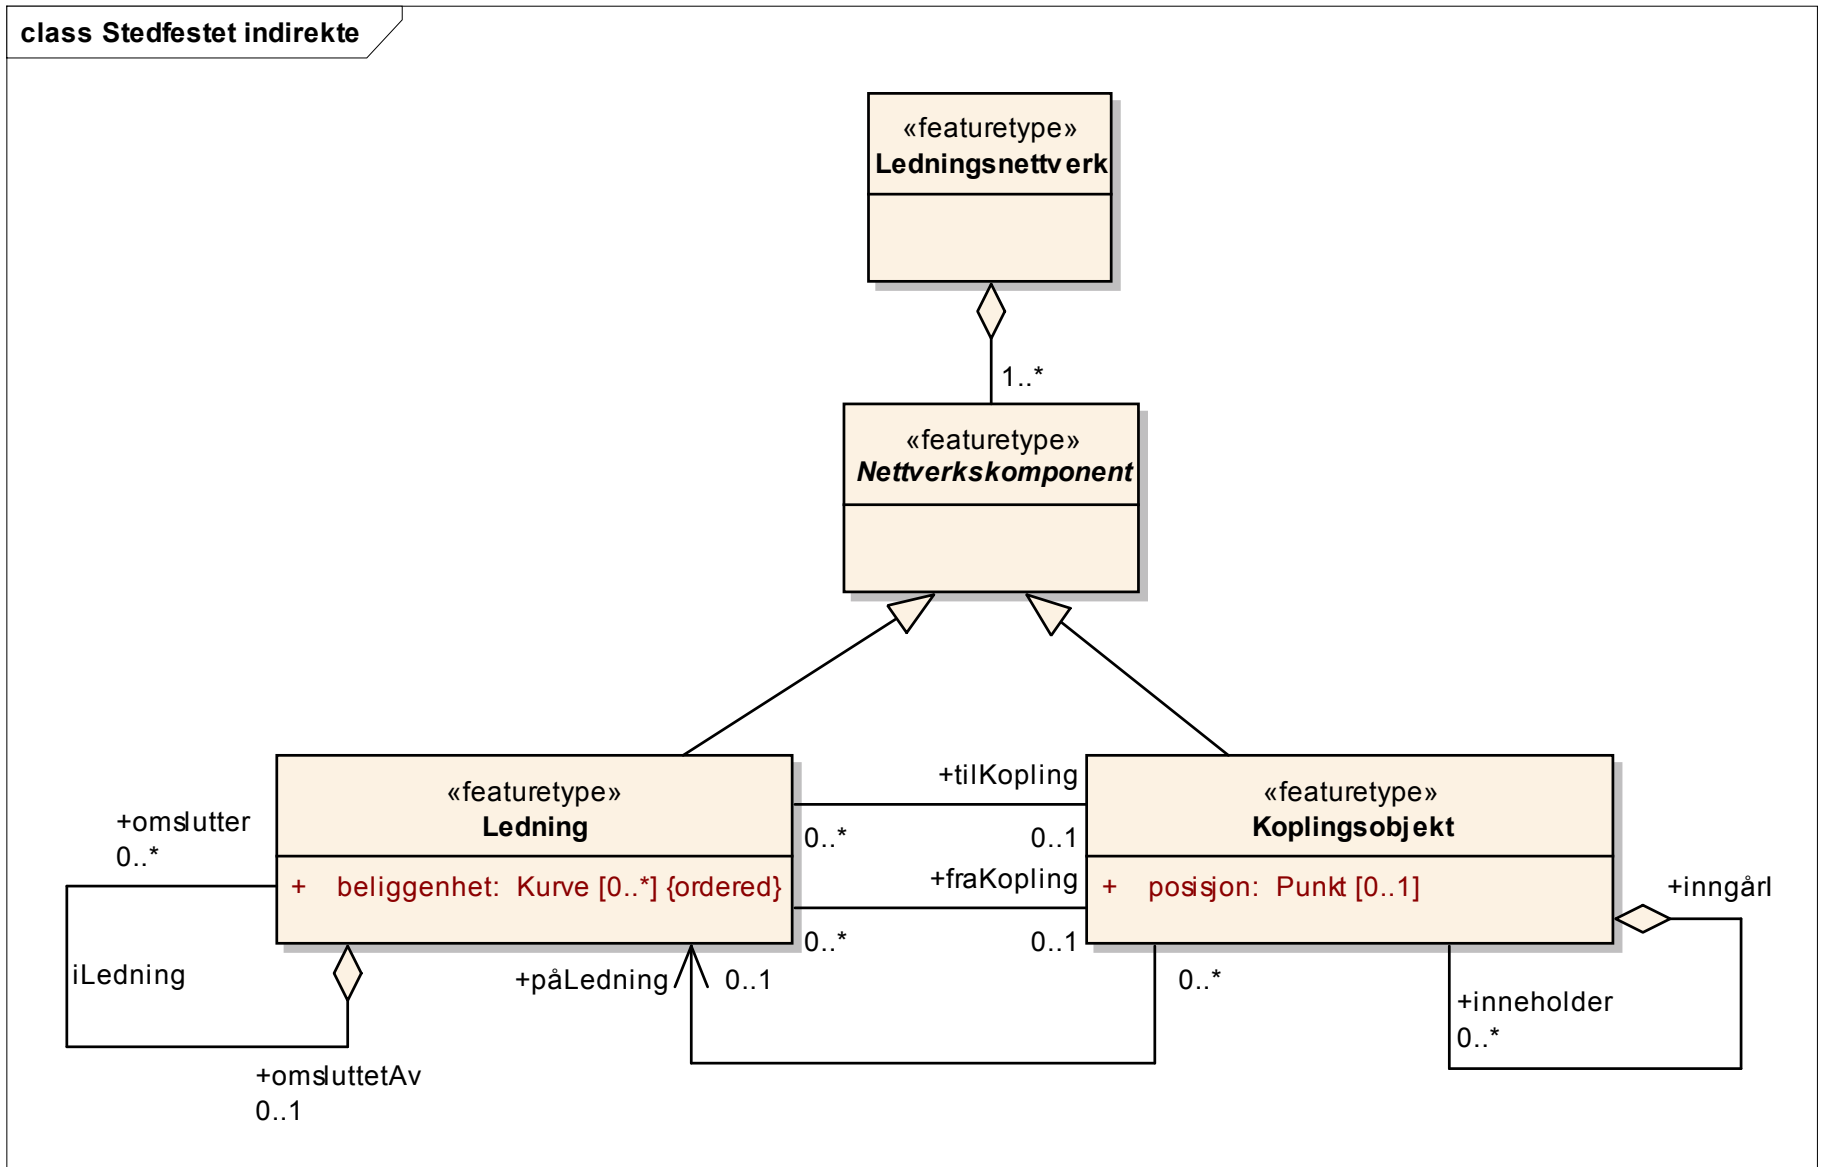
class Stedfestet indirekte

«featuretype»
Ledningsnettverk

1..*

«featuretype»
Nettverkskomponent

«featuretype»
Ledning

+ beliggenhet: Kurve [0..*] {ordered}

+tilKopling

0..*

0..1

+fraKopling

0..*

0..1

«featuretype»
Koplingsobjekt

+ posisjon: Punkt [0..1]

+omslutter
0..*

iLedning

+omsluttetAv
0..1

+påLedning

0..1

0..*

+inngårI

+inneholder
0..*